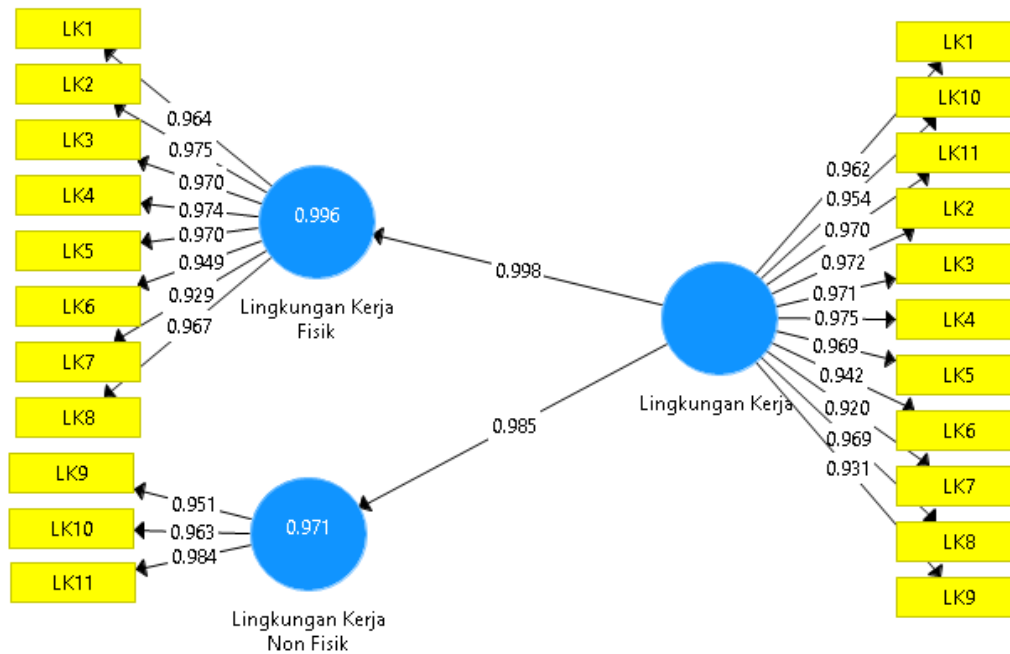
LK1
LK2
LK3
LK4
LK5
LK6
LK7
LK8
0.964
0.975
0.970
0.974
0.970
0.949
0.929
0.967
0.996
Lingkungan Kerja Fisik

0.998

LK1
LK10
LK11
LK2
LK3
LK4
LK5
LK6
LK7
LK8
LK9
0.962
0.954
0.970
0.972
0.971
0.975
0.969
0.942
0.920
0.969
0.931
Lingkungan Kerja

0.985

LK9
LK10
LK11
0.951
0.963
0.984
0.971
Lingkungan Kerja Non Fisik